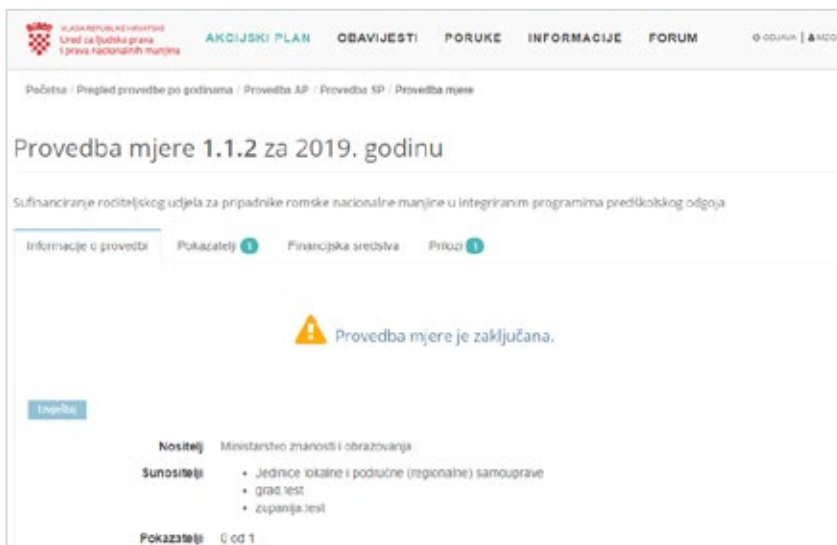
VLADA REPUBLIKE HRVATSKE
Ured za ljudska prava i prava nacionalnih manjina

AKCIJSKI PLAN OBAVIJESTI PORUKE INFORMACIJE FORUM

ODJAVA | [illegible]

Početna / Pregled provedbe po godinama / Provedba AP / Provedba SP / Provedba mjere

Provedba mjere 1.1.2 za 2019. godinu

Sufinanciranje roditeljskog udjela za pripadnike romske nacionalne manjine u integriranim programima predškolskog odgoja

Informacije o provedbi Pokazatelji 1 Financijska sredstva Prilozi 1

Provedba mjere je zaključana.

Uredi

Nositelj Ministarstvo znanosti i obrazovanja

Sunositelji
• Jedinice lokalne i područne (regionalne) samouprave
• grad.test
• zupanija.test

Pokazatelji 0 od 1